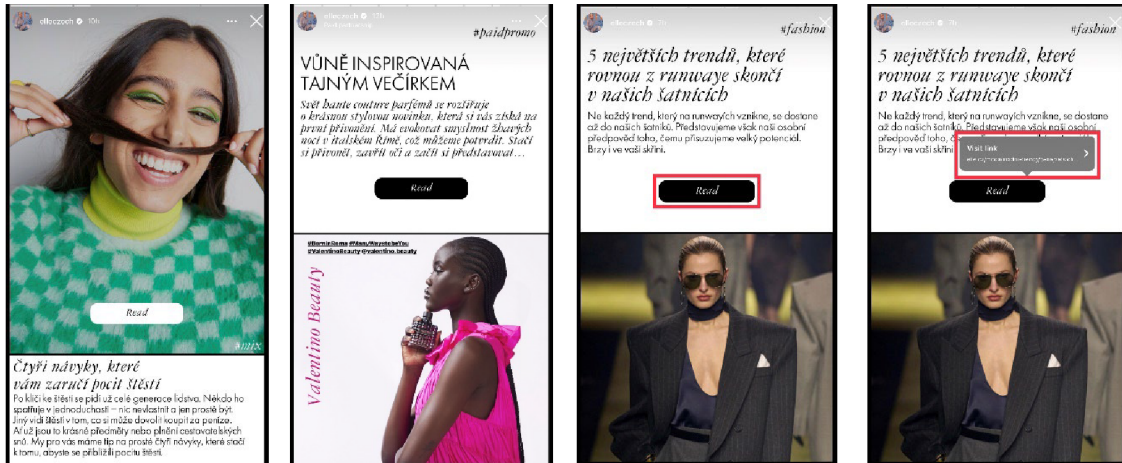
elleczech 10h

Read

#mix

Čtyři návyky, které vám zaručí pocit štěstí

Po klíči ke štěstí se pídí už celé generace lidstva. Někdo ho spatřuje v jednoduchosti – nic nevlastnit a jen prostě být. Jiný vidí štěstí v tom, co si může dovolit koupit za peníze. Ať už jsou to krásné předměty nebo plnění cestovatelských snů. My pro vás máme tip na prosté čtyři návyky, které stačí k tomu, abyste se přiblížili pocitu štěstí.

ellezczech 10h
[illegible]

#paidpromo

VŮNĚ INSPIROVANÁ TAJNÝM VEČÍRKEM

Svět haute couture parfémů se rozšiřuje o krásnou stylovou novinku, která si vás získá na první přivonění. Má evokovat smyslnost žhavých nocí v italském Římě, což můžeme potvrdit. Stačí si přivonět, zavřít oči a začít si představovat…

Read

#BornInRoma #Woo #WayToBeYou #ValentinoBeauty @valentino.beauty

Valentino Beauty

ellezczech

#fashion

5 největších trendů, které rovnou z runwaye skončí v našich šatnících

Ne každý trend, který na runwayích vznikne, se dostane až do našich šatníků. Představujeme však naši osobní předpověď toho, čemu přisuzujeme velký potenciál. Brzy i ve vaší skříni.

Read

ellezczech

#fashion

5 největších trendů, které rovnou z runwaye skončí v našich šatnících

Ne každý trend, který na runwayích vznikne, se dostane až do našich šatníků. Představujeme však naši osobní předpověď toho, čemu přisuzujeme velký potenciál. Brzy i ve vaší skříni.

Visit link
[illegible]

Read